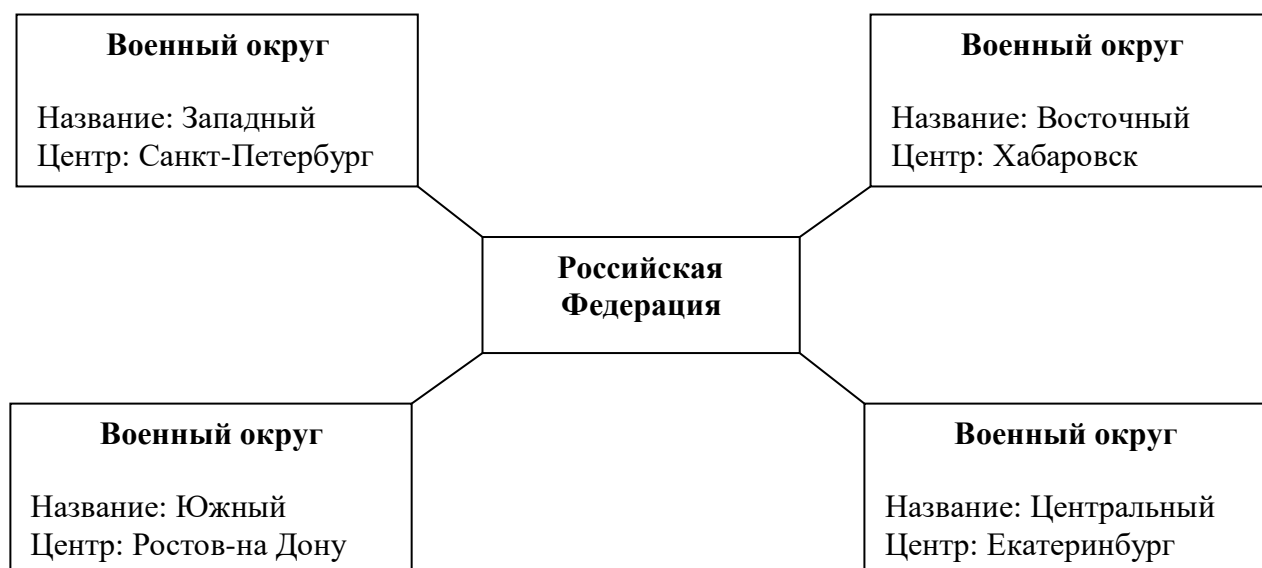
Военный округ

Название: Западный
Центр: Санкт-Петербург

Военный округ

Название: Восточный
Центр: Хабаровск

Российская Федерация

Военный округ

Название: Южный
Центр: Ростов-на Дону

Военный округ

Название: Центральный
Центр: Екатеринбург